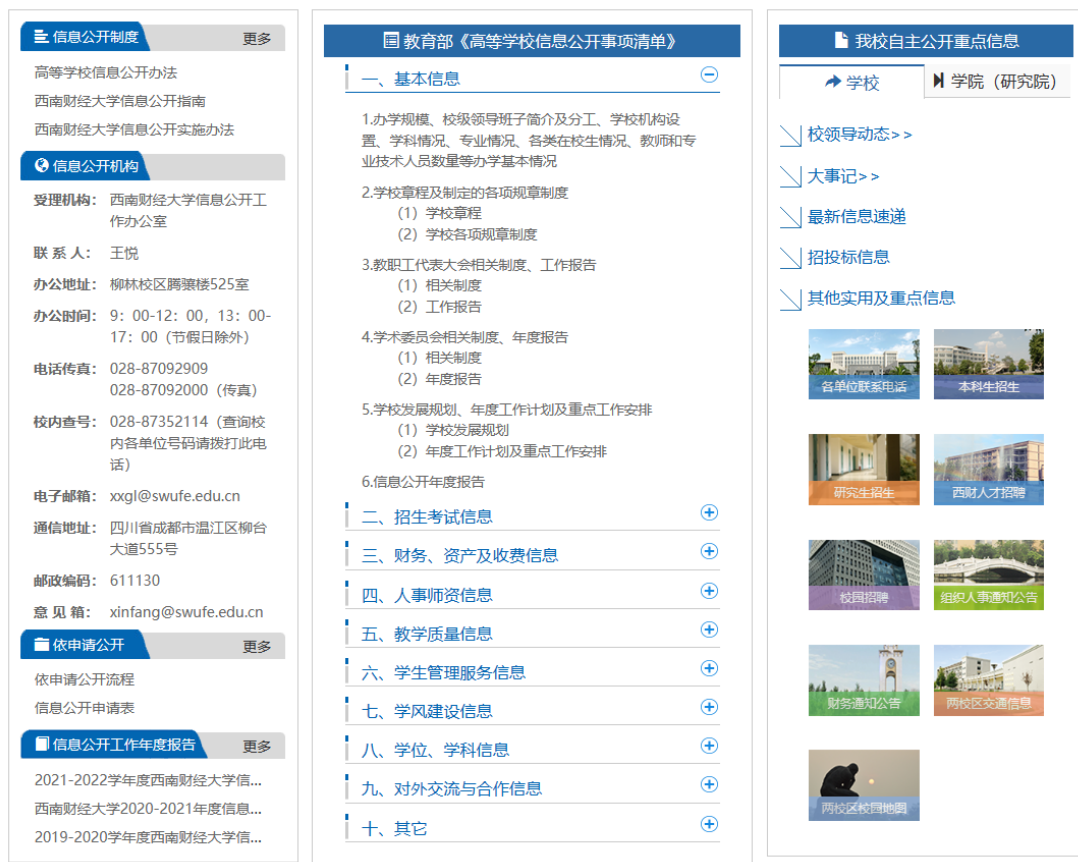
信息公开制度 更多

高等学校信息公开办法

西南财经大学信息公开指南

西南财经大学信息公开实施办法

信息公开机构

受理机构: 西南财经大学信息公开工作办公室

联 系 人: 王悦

办公地址: 柳林校区腾骧楼525室

办公时间: 9：00-12：00，13：00-17：00（节假日除外）

电话传真: 028-87092909 028-87092000（传真）

校内查号: 028-87352114（查询校内各单位号码请拨打此电话）

电子邮箱: xxgl@swufe.edu.cn

通信地址: 四川省成都市温江区柳台大道555号

邮政编码: 611130

意 见 箱: xinfang@swufe.edu.cn

依申请公开 更多

依申请公开流程

信息公开申请表

信息公开工作年度报告 更多

2021-2022学年度西南财经大学信...

西南财经大学2020-2021年度信息...

2019-2020学年度西南财经大学信...

教育部《高等学校信息公开事项清单》

一、基本信息

1.办学规模、校级领导班子简介及分工、学校机构设置、学科情况、专业情况、各类在校生情况、教师和专业技术人员数量等办学基本情况

2.学校章程及制定的各项规章制度
（1）学校章程
（2）学校各项规章制度

3.教职工代表大会相关制度、工作报告
（1）相关制度
（2）工作报告

4.学术委员会相关制度、年度报告
（1）相关制度
（2）年度报告

5.学校发展规划、年度工作计划及重点工作安排
（1）学校发展规划
（2）年度工作计划及重点工作安排

6.信息公开年度报告

二、招生考试信息

三、财务、资产及收费信息

四、人事师资信息

五、教学质量信息

六、学生管理服务信息

七、学风建设信息

八、学位、学科信息

九、对外交流与合作信息

十、其它

我校自主公开重点信息

学校 学院（研究院）

校领导动态>>

大事记>>

最新信息速递

招投标信息

其他实用及重点信息

各单位联系电话

本科生招生

研究生招生

西财人才招聘

校园招聘

组织人事通知公告

财务通知公告

两校区交通信息

两校区校园地图